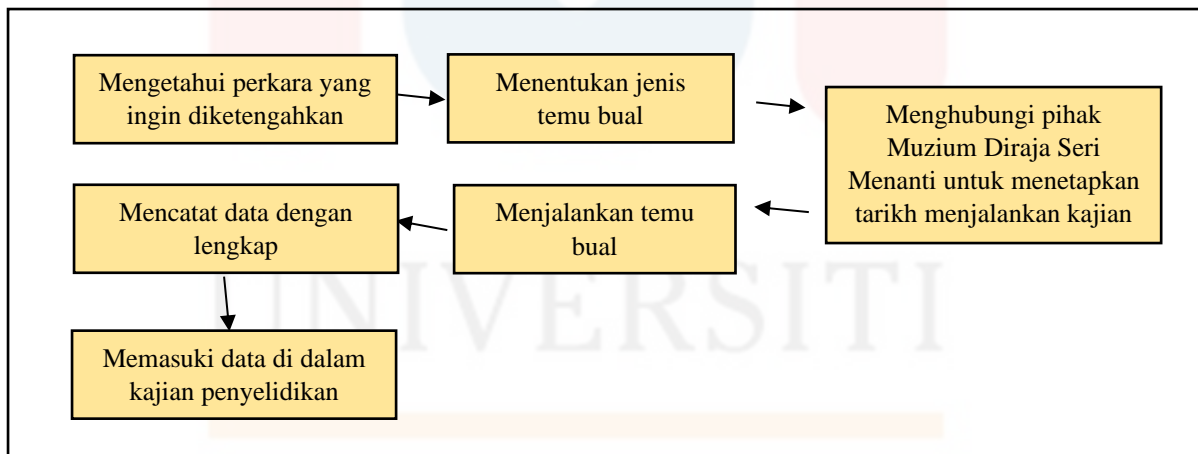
Mengetahui perkara yang ingin diketengahkan

Menentukan jenis temu bual

Menghubungi pihak Muzium Diraja Seri Menanti untuk menetapkan tarikh menjalankan kajian

Menjalankan temu bual

Mencatat data dengan lengkap

Memasuki data di dalam kajian penyelidikan

UNIVERSITI